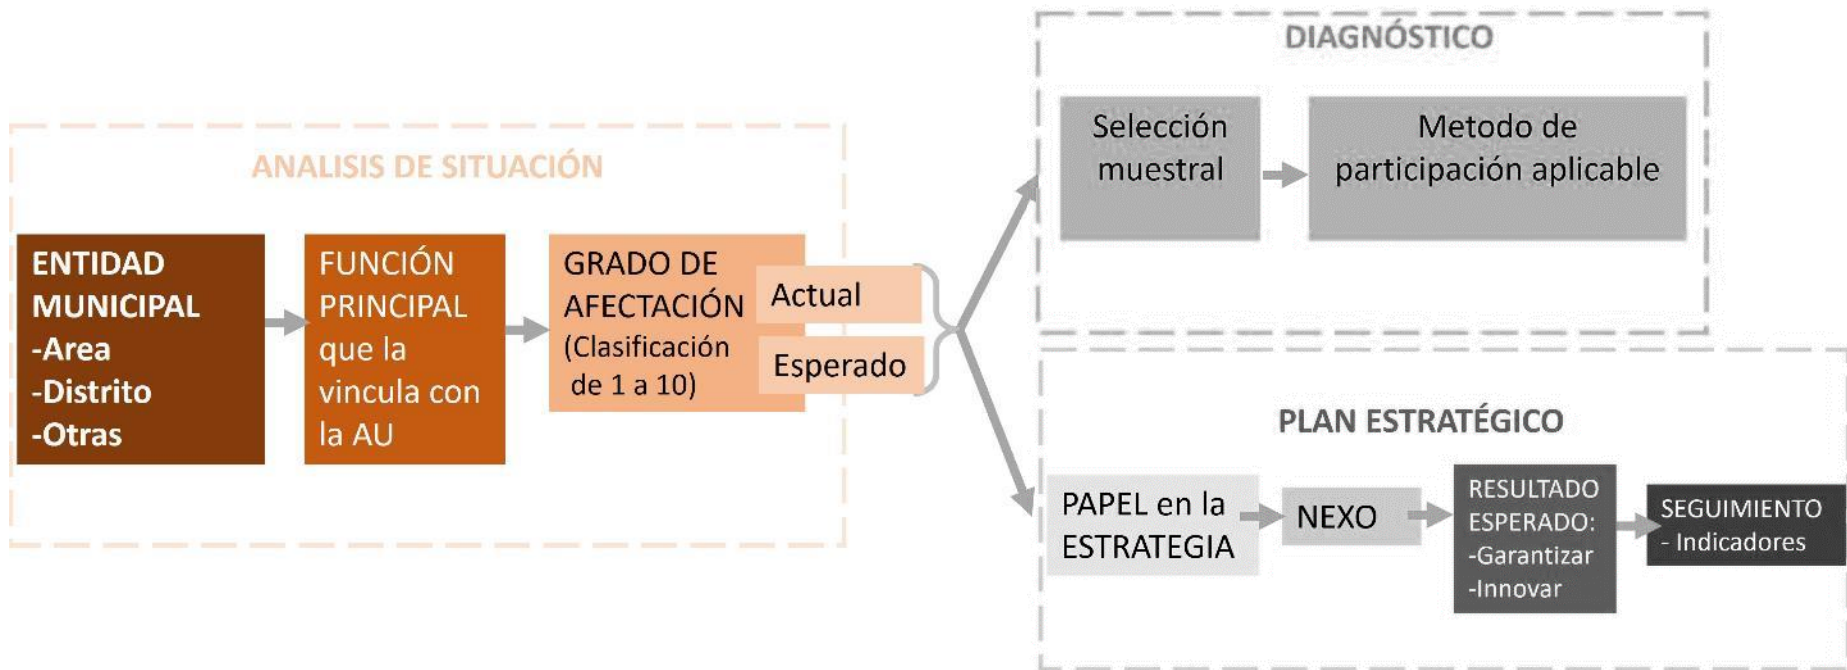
ANALISIS DE SITUACIÓN

ENTIDAD MUNICIPAL
-Area
-Distrito
-Otras

FUNCIÓN PRINCIPAL que la vincula con la AU

GRADO DE AFECTACIÓN (Clasificación de 1 a 10)

Actual

Esperado

DIAGNÓSTICO

Selección muestral

Metodo de participación aplicable

PLAN ESTRATÉGICO

PAPEL en la ESTRATEGIA

NEXO

RESULTADO ESPERADO:
-Garantizar
-Innovar

SEGUIMIENTO
- Indicadores